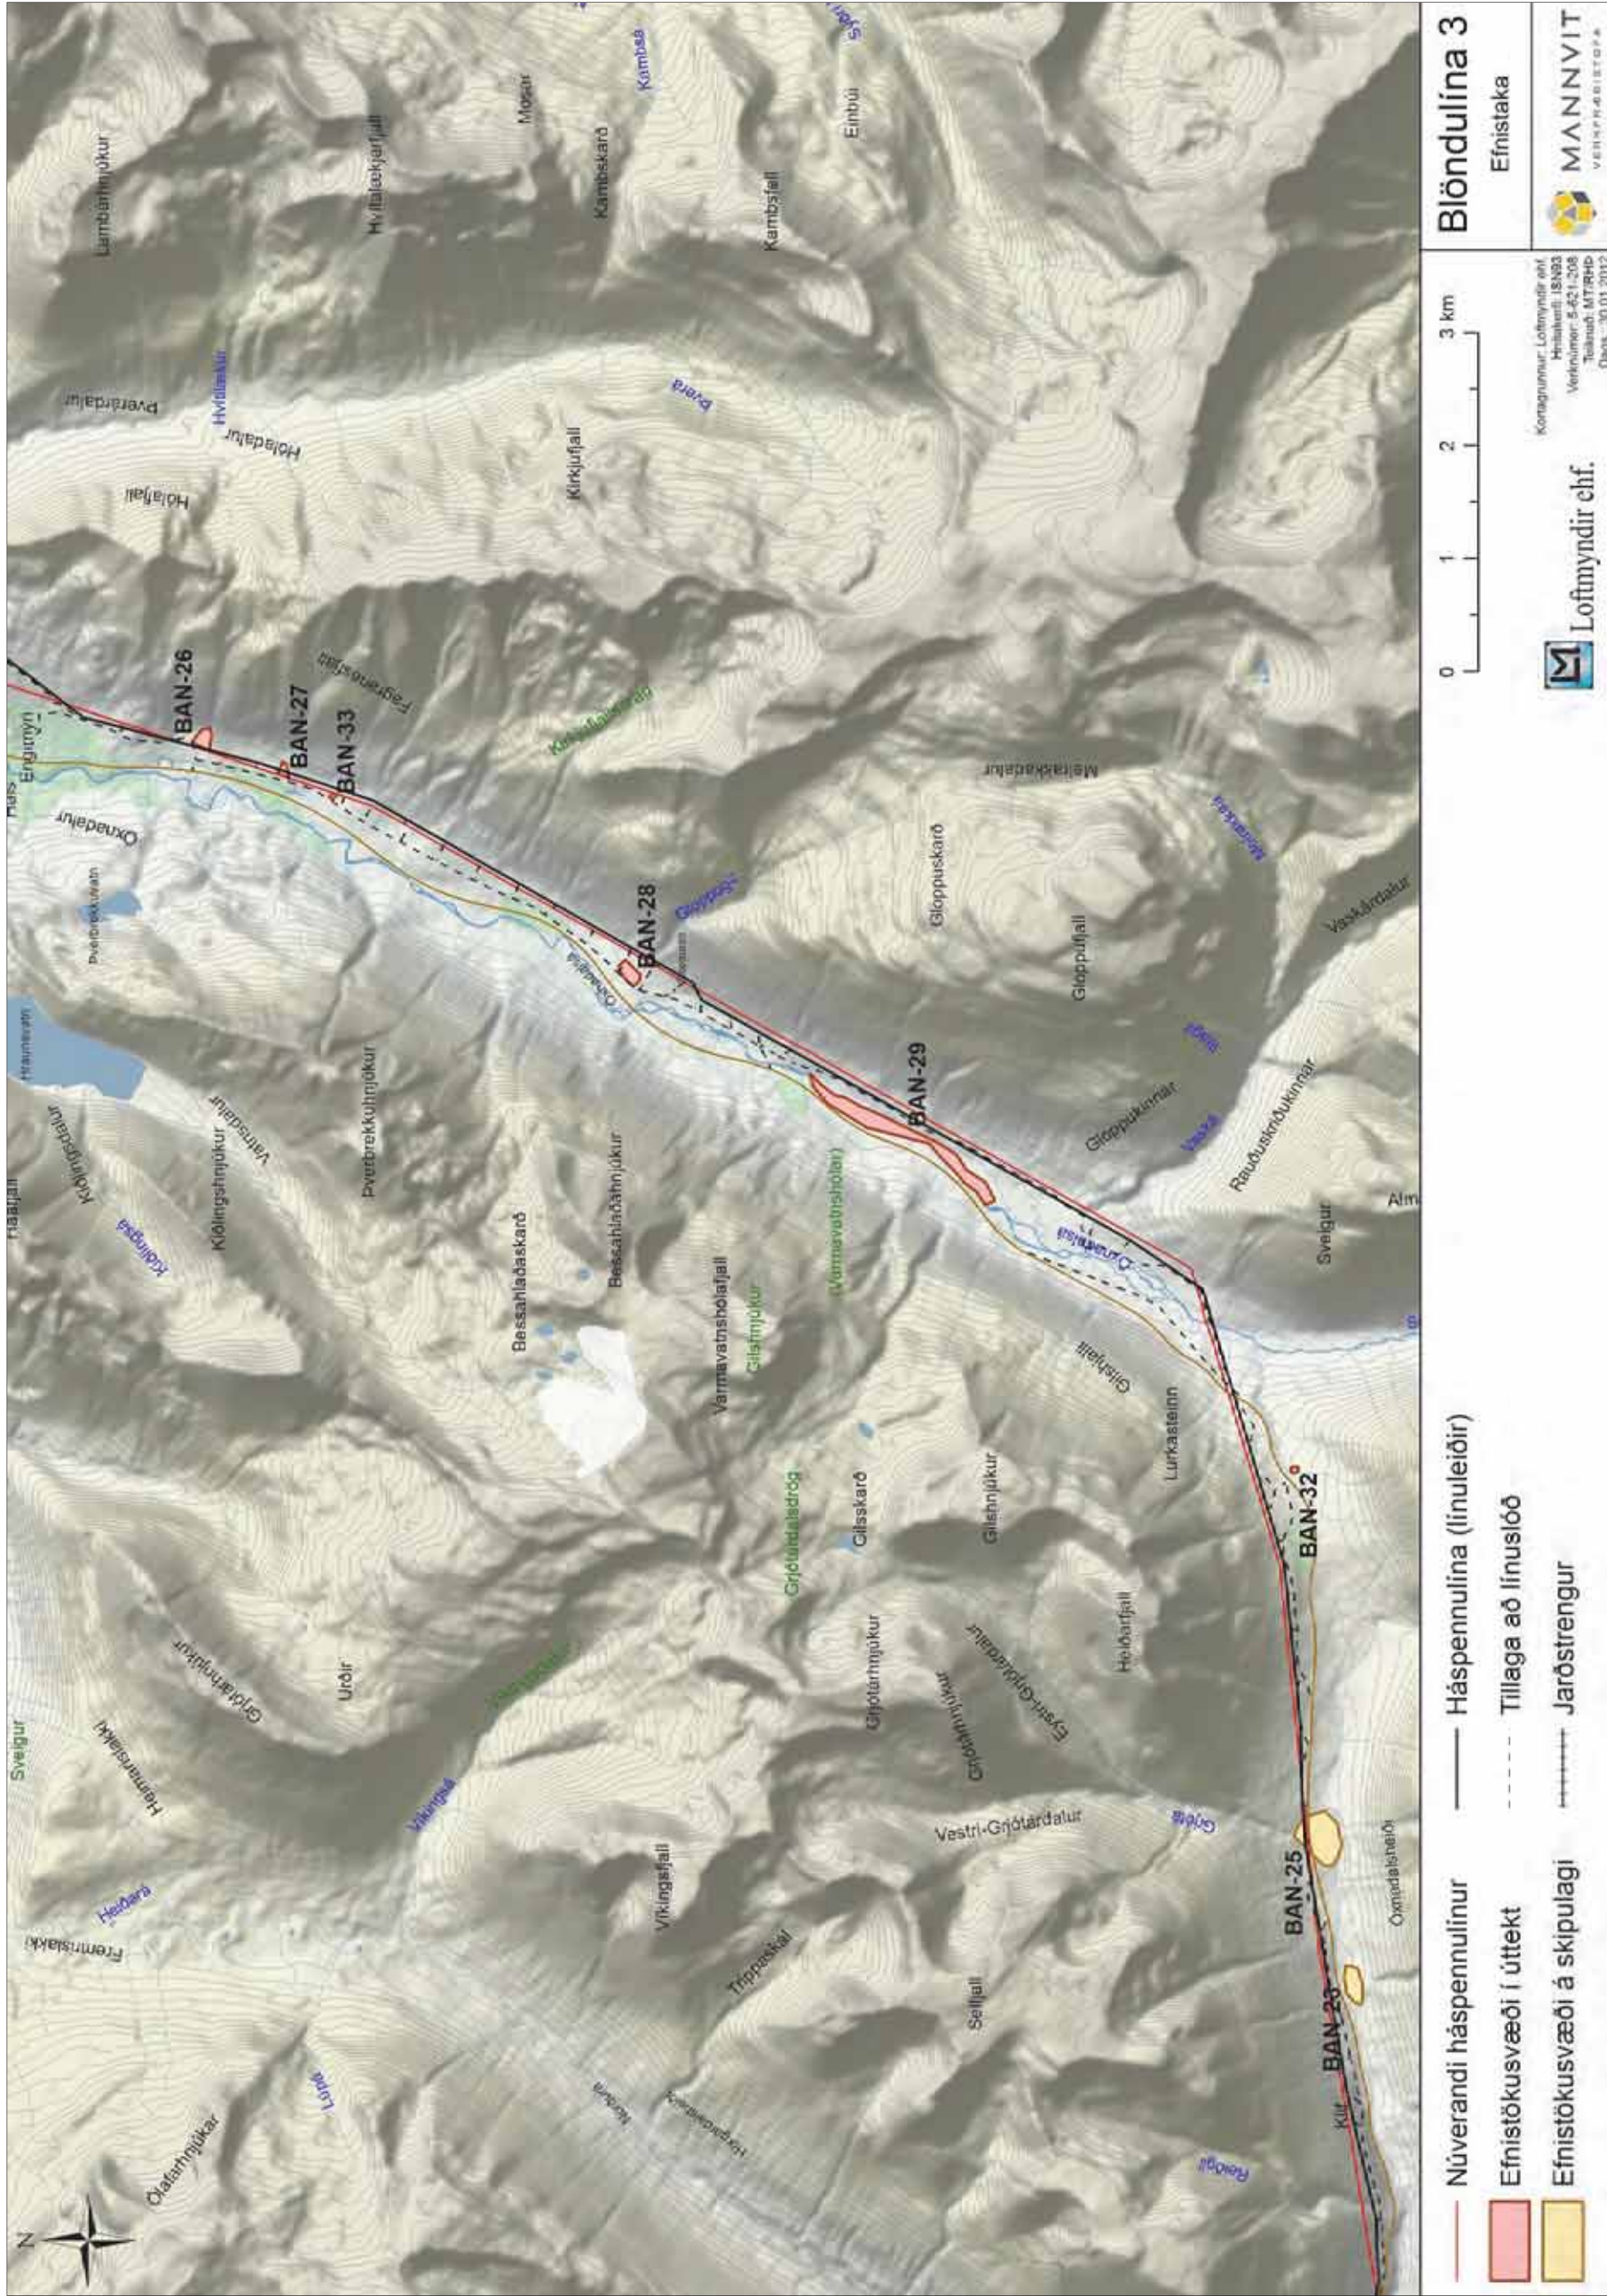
Blöndulína 3
Efnistaka

MANNVIT
VERKFRÆÐISTOFA

Loftmyndir ehf.

Kortagrunnur: Loftmyndir ehf.
Hnitakerfi: ISN93
Verknúmer: 5-621-208
Teiknað: MT/RHÞ
Dags.: 30.01.2012

0 1 2 3 km

Núverandi háspennulínur
Efnistökusvæði í úttekt
Efnistökusvæði á skipulagi
Háspennulína (línuleiðir)
Tillaga að línuslóð
Jarðstrengur

BAN-23
BAN-25
BAN-26
BAN-27
BAN-28
BAN-29
BAN-32
BAN-33

Ólafarhnjúkur
Framstaklakki
Heiðará
Lurká
Helmenstakki
Sveigur
Gjótárhnjúkur
Urðir
Víkingsá
Víkingsfjall
Trippaskál
Selfjall
Hörgárdalsheiði
Kúlur
Reiðgil
Öxnadalsheiði
Vestri-Gjótárdalur
Gjótá
Gjótárhnjúkur
Eystri-Gjótárdalur
Heiðarfjall
Grjótárdalsdrög
Gilsskarð
Gilshnjúkur
Lurkasteinn
Gilsfjall
Gilsfnjúkur
Varmavatnshólafjall
(Varmavatnshólar)
Bessahlaðaskarð
Bessahlaðahnjúkur
Kölingsá
Kölingshnjúkur
Vatnsdalur
Þverbrekkuhnjúkur
Hraunsvatn
Kölingsdalur
Háafjall
Þverbrekkuvatn
Öxnadalur
Öxnadalsá
Engimýri
Fagranesfjall
Kirkjufjall
Hólafjall
Hóladalur
Hvítlæksár
Þverárdalur
Lambárhnjúkur
Hvítlaekjarfjall
Kambskarð
Mosar
Kambsá
Einbúi
Kambsfjall
Þverá
Gloppuskarð
Gloppufjall
Gloppukinnar
Melrakkadalur
Vaskárdalur
Rauðuskriðukinnar
Svelgur
Vaská
Alm